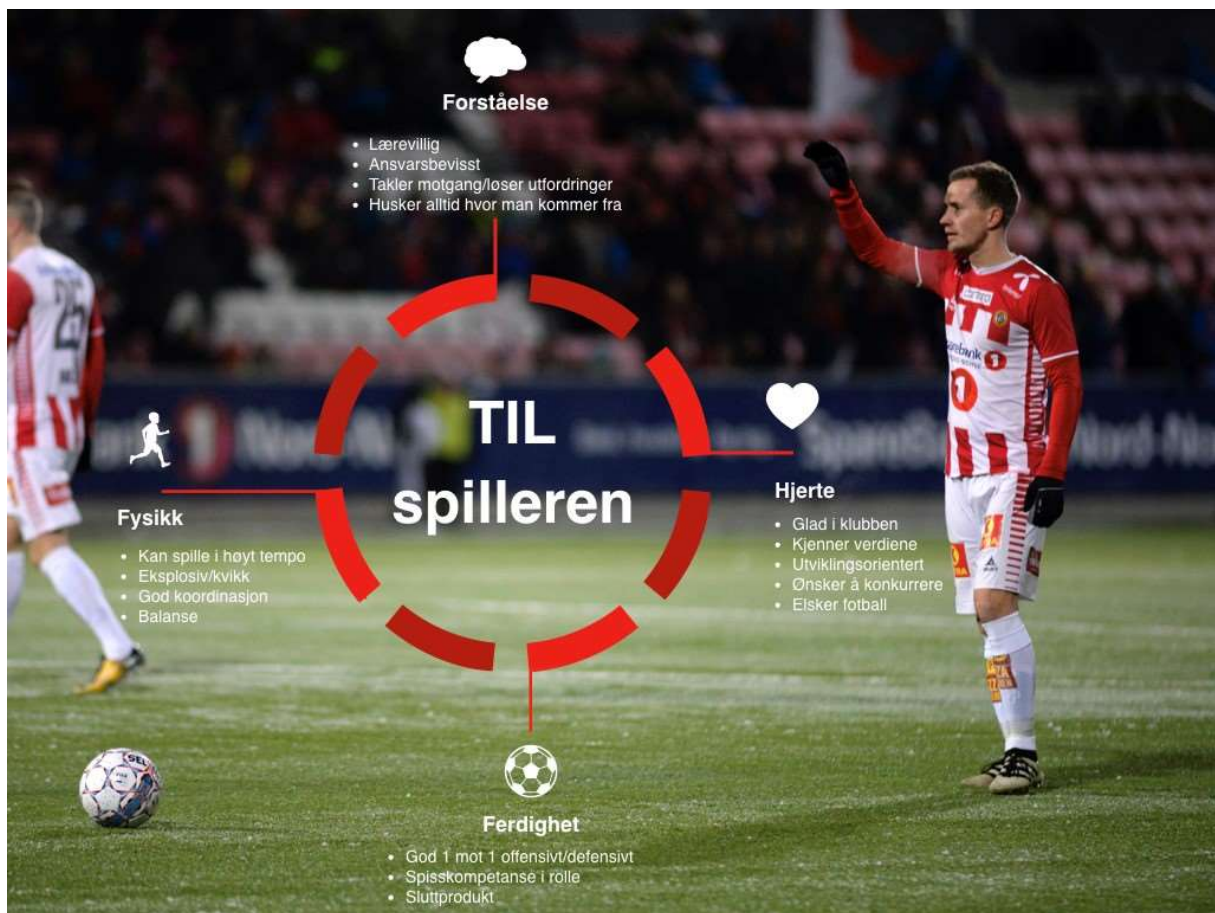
Forståelse

- Lærevillig
- Ansvarsbevisst
- Takler motgang/løser utfordringer
- Husker alltid hvor man kommer fra

TIL spilleren

Fysikk

- Kan spille i høyt tempo
- Eksplosiv/kvikk
- God koordinasjon
- Balanse

Hjerte

- Glad i klubben
- Kjenner verdiene
- Utviklingsorientert
- Ønsker å konkurrere
- Elsker fotball

Ferdighet

- God 1 mot 1 offensivt/defensivt
- Spisskompetanse i rolle
- Sluttprodukt